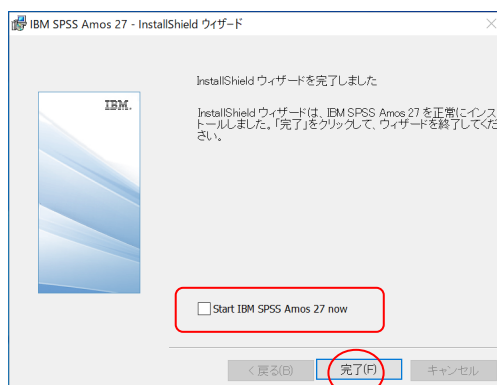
IBM SPSS Amos 27 - InstallShield ウィザード

InstallShield ウィザードを完了しました

InstallShield ウィザードは、IBM SPSS Amos 27 を正常にインストールしました。「完了」をクリックして、ウィザードを終了してください。

IBM.

Start IBM SPSS Amos 27 now

< 戻る(B)

完了(F)

キャンセル